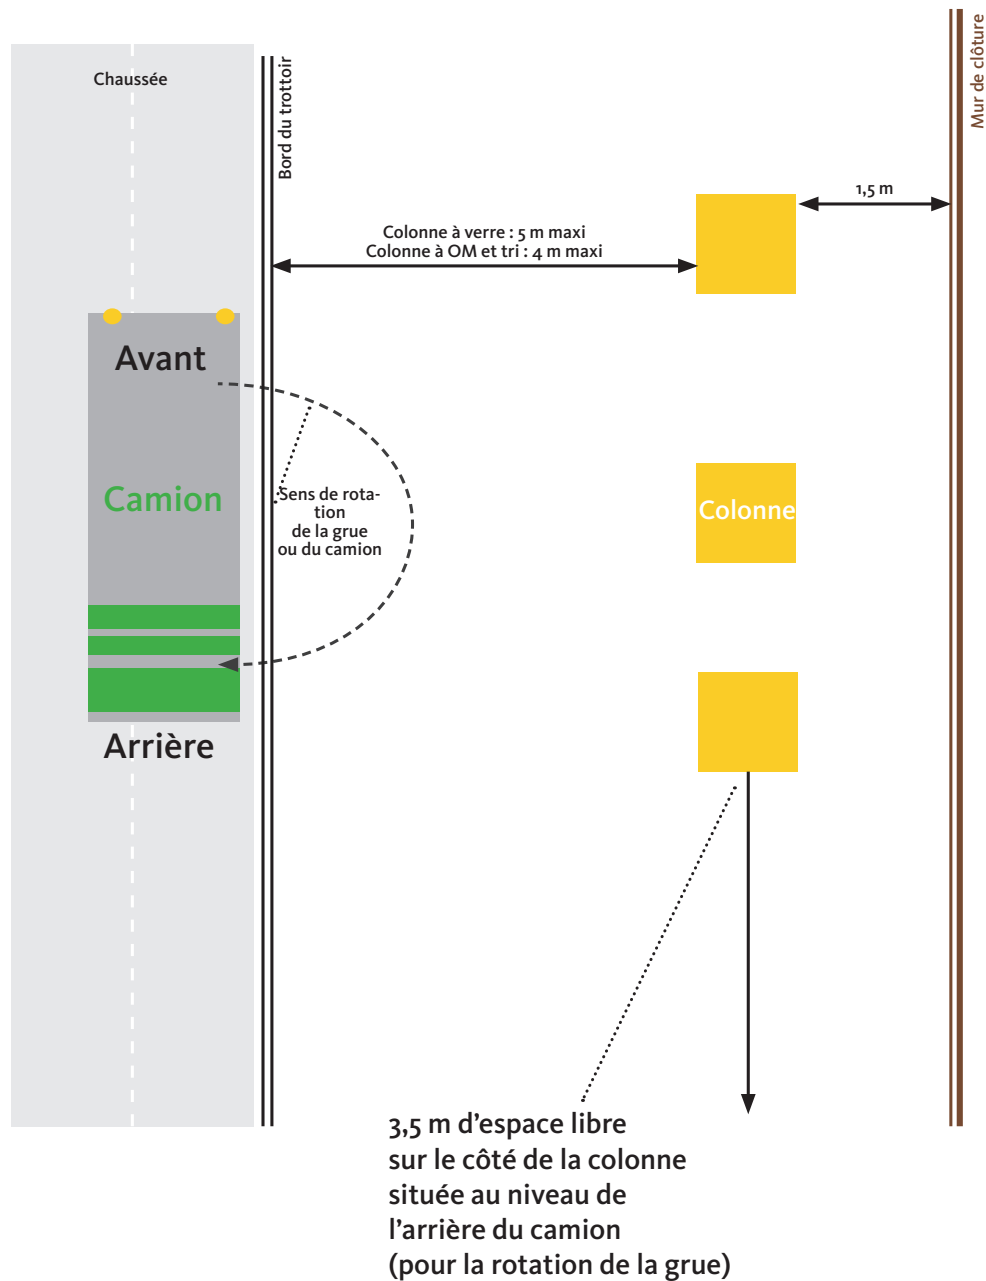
Chaussée

Bord du trottoir

Mur de clôture

1,5 m

Colonne à verre : 5 m maxi
Colonne à OM et tri : 4 m maxi

Avant

Camion

Sens de rotation
de la grue
ou du camion

Colonne

Arrière

3,5 m d'espace libre
sur le côté de la colonne
située au niveau de
l'arrière du camion
(pour la rotation de la grue)